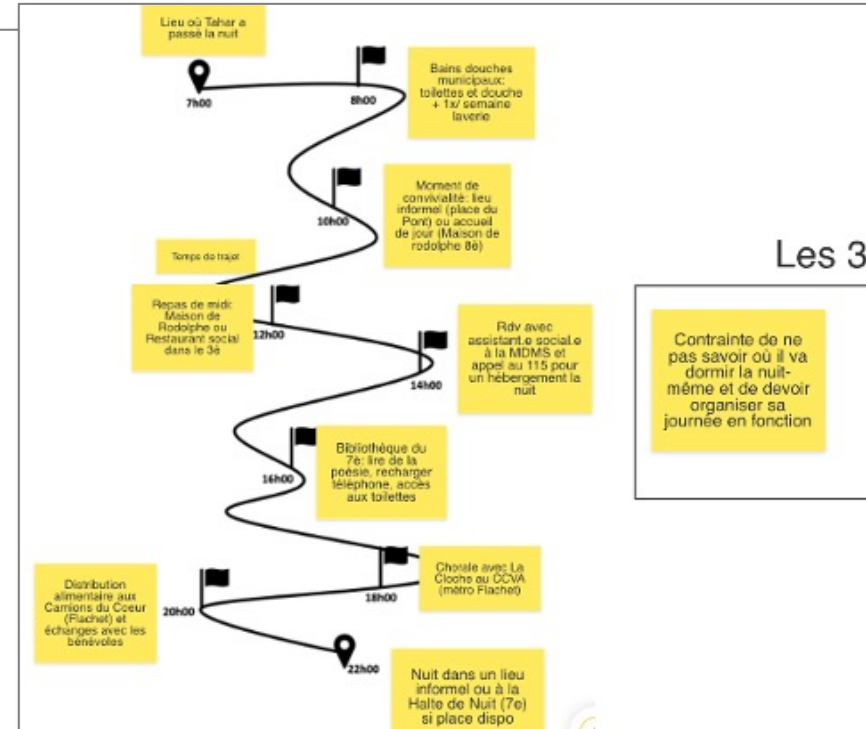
Lieu où Tahar a passé la nuit

7h00

8h00

Bains douches municipaux: toilettes et douche + 1x/ semaine laverie

10h00

Moment de convivialité: lieu informel (place du Pont) ou accueil de jour (Maison de rodolphe 8è)

Temps de trajet

Repas de midi: Maison de Rodolphe ou Restaurant social dans le 3è

12h00

Rdv avec assistant.e social.e à la MDMS et appel au 115 pour un hébergement la nuit

14h00

Bibliothèque du 7è: lire de la poésie, recharger téléphone, accès aux toilettes

16h00

Chorale avec La Cloche au CCVA (métro Flachet)

18h00

Distribution alimentaire aux Camions du Coeur (Flachet) et échanges avec les bénévoles

20h00

22h00

Nuit dans un lieu informel ou à la Halte de Nuit (7e) si place dispo

Les 3

Contrainte de ne pas savoir où il va dormir la nuit-même et de devoir organiser sa journée en fonction